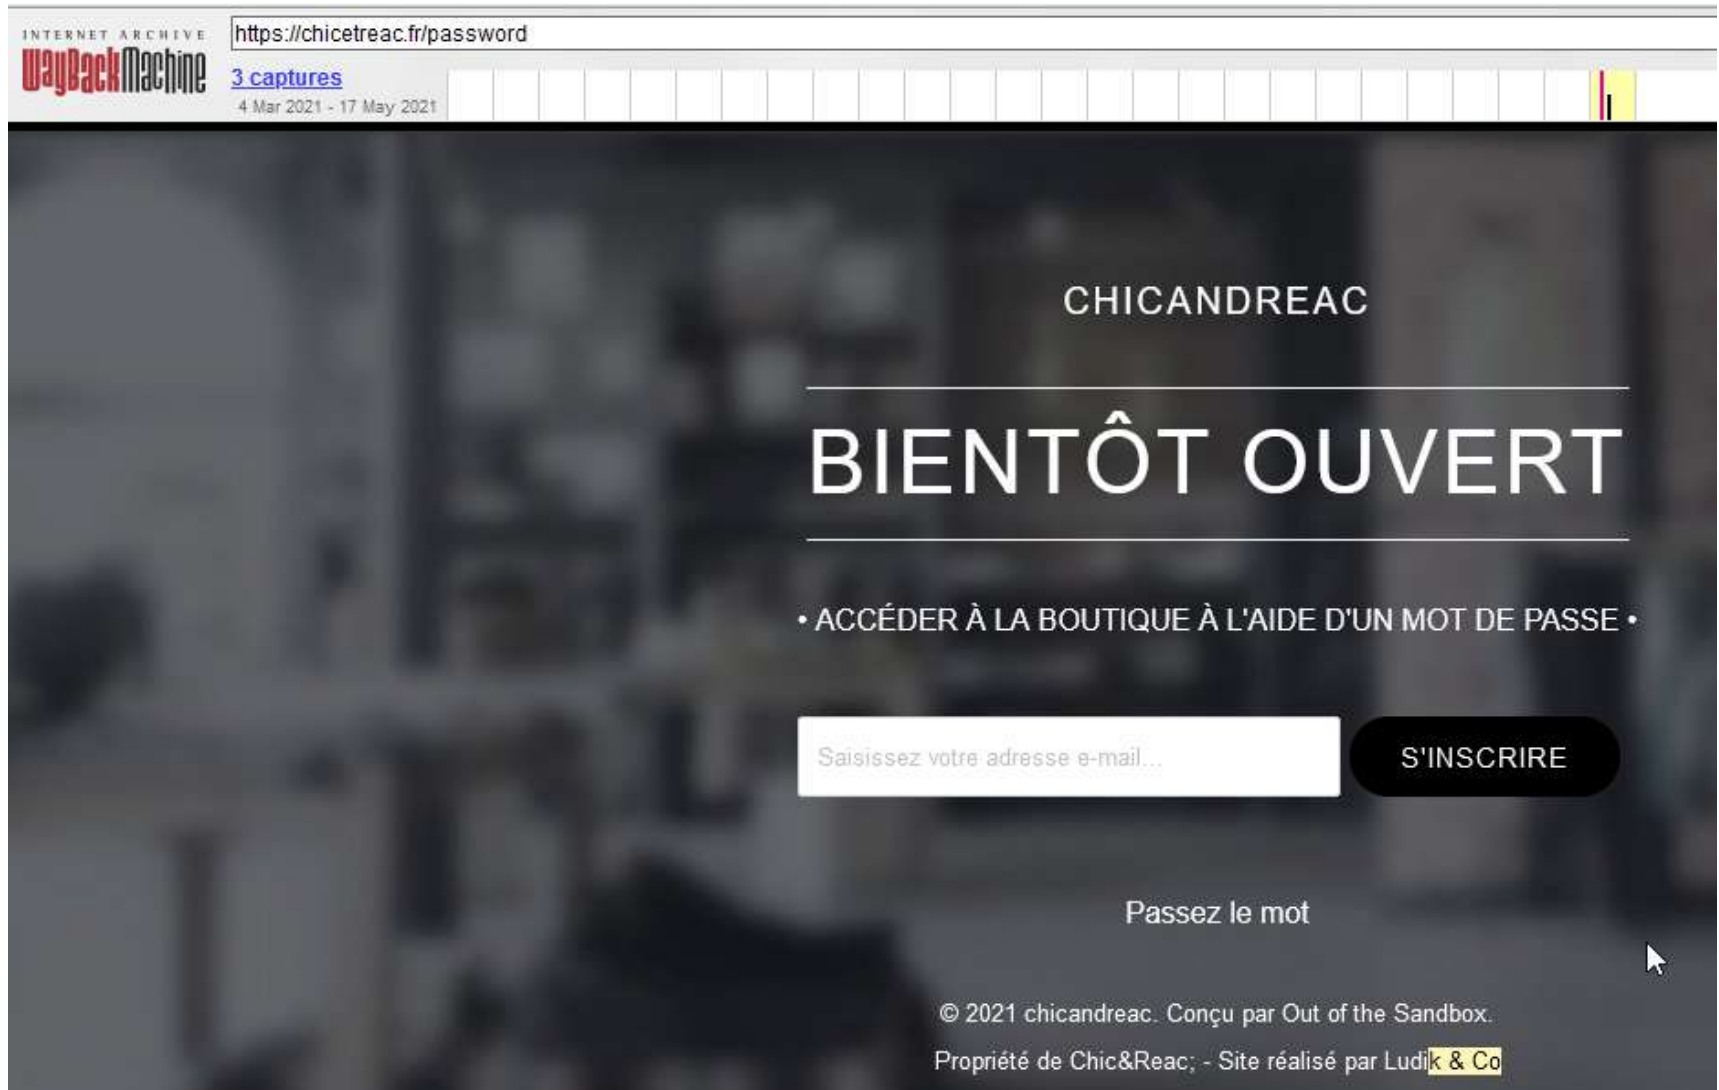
INTERNET ARCHIVE
WaybackMachine
https://chicetreac.fr/password
3 captures
4 Mar 2021 - 17 May 2021

CHICANDREAC

BIENTÔT OUVERT

• ACCÉDER À LA BOUTIQUE À L'AIDE D'UN MOT DE PASSE •

Saisissez votre adresse e-mail...

S'INSCRIRE

Passez le mot

© 2021 chicandreac. Conçu par Out of the Sandbox.

Propriété de Chic&Reac; - Site réalisé par Ludik & Co